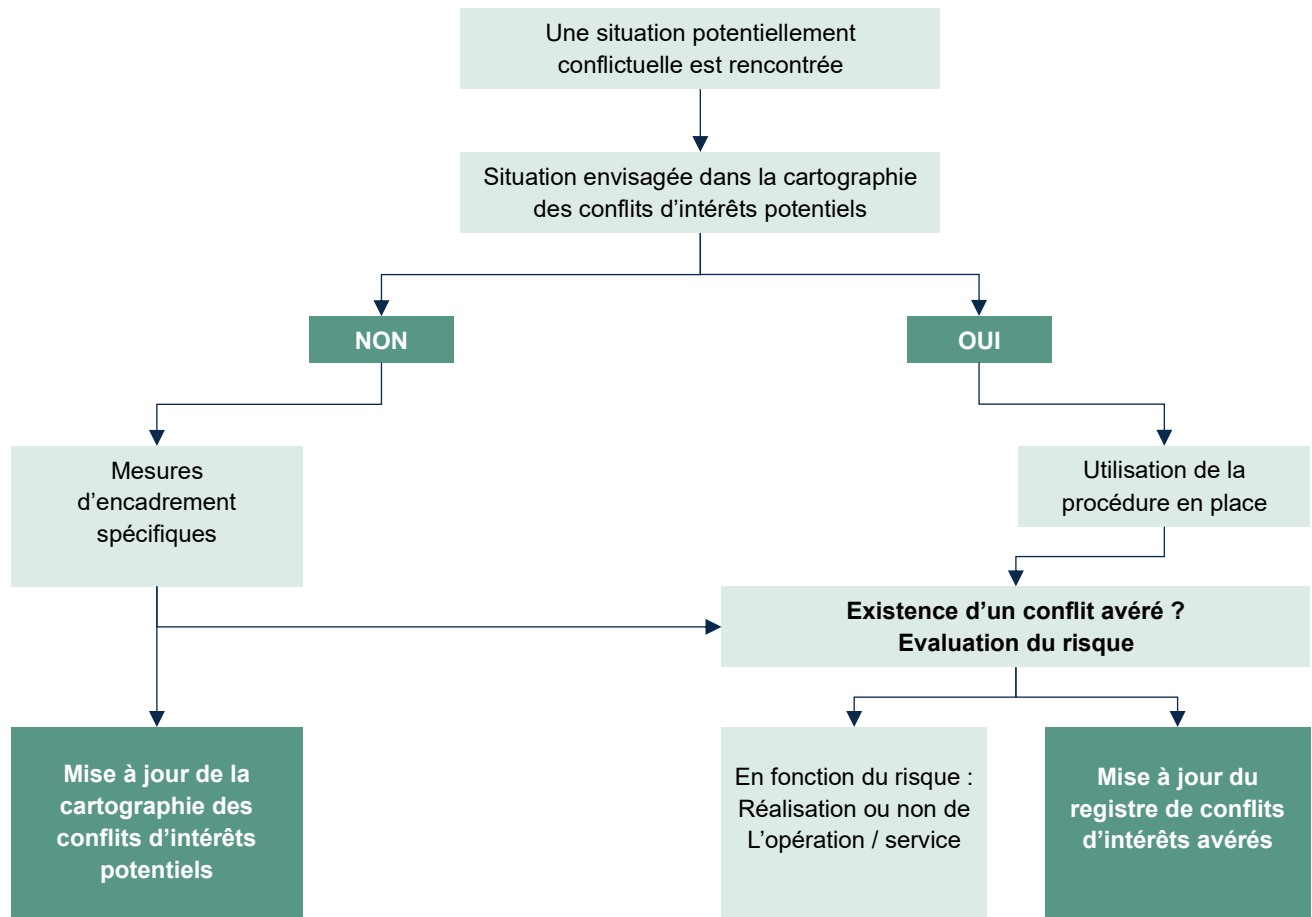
Une situation potentiellement conflictuelle est rencontrée

Situation envisagée dans la cartographie des conflits d'intérêts potentiels

NON

OUI

Mesures d'encadrement spécifiques

Utilisation de la procédure en place

Existence d'un conflit avéré ?
Evaluation du risque

Mise à jour de la cartographie des conflits d'intérêts potentiels

En fonction du risque : Réalisation ou non de L'opération / service

Mise à jour du registre de conflits d'intérêts avérés